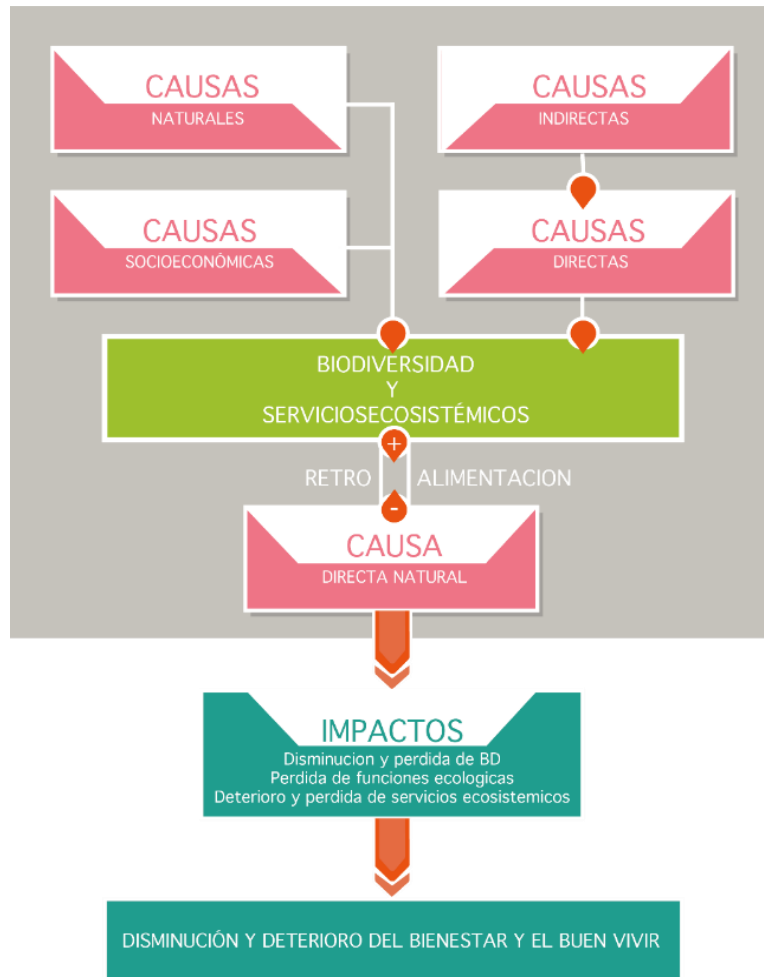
CAUSAS
NATURALES

CAUSAS
INDIRECTAS

CAUSAS
SOCIOECONÓMICAS

CAUSAS
DIRECTAS

BIODIVERSIDAD
Y
SERVICIOSECOSISTÉMICOS

+

RETRO ALIMENTACION

-

CAUSA
DIRECTA NATURAL

IMPACTOS
Disminucion y perdida de BD
Perdida de funciones ecologicas
Deterioro y perdida de servicios ecosistemicos

DISMINUCIÓN Y DETERIORO DEL BIENESTAR Y EL BUEN VIVIR